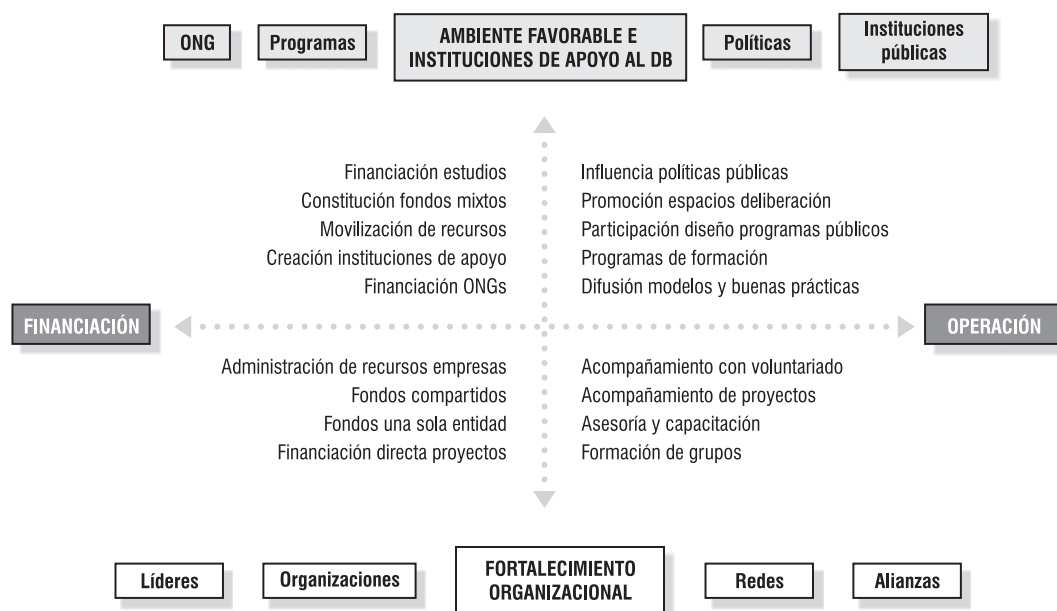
ONG

Programas

AMBIENTE FAVORABLE E INSTITUCIONES DE APOYO AL DB

Políticas

Instituciones públicas

Financiación estudios
Constitución fondos mixtos
Movilización de recursos
Creación instituciones de apoyo
Financiación ONGs

Influencia políticas públicas
Promoción espacios deliberación
Participación diseño programas públicos
Programas de formación
Difusión modelos y buenas prácticas

FINANCIACIÓN

OPERACIÓN

Administración de recursos empresas
Fondos compartidos
Fondos una sola entidad
Financiación directa proyectos

Acompañamiento con voluntariado
Acompañamiento de proyectos
Asesoría y capacitación
Formación de grupos

Líderes

Organizaciones

FORTALECIMIENTO ORGANIZACIONAL

Redes

Alianzas